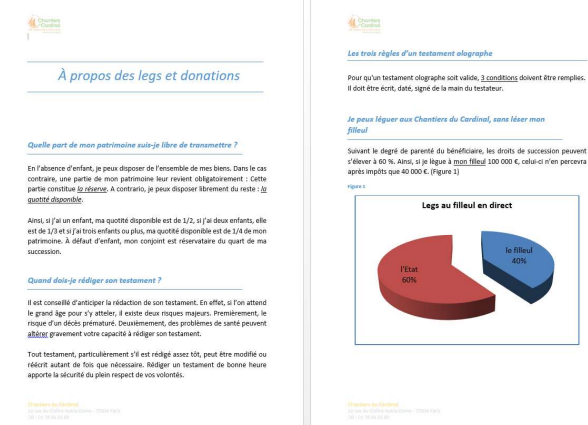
Chantiers du Cardinal

À propos des legs et donations

Quelle part de mon patrimoine suis-je libre de transmettre ?

En l'absence d'enfant, je peux disposer de l'ensemble de mes biens. Dans le cas contraire, une partie de mon patrimoine leur revient obligatoirement : Cette partie constitue la réserve. A contrario, je peux disposer librement du reste : la quotité disponible.

Ainsi, si j'ai un enfant, ma quotité disponible est de 1/2, si j'ai deux enfants, elle est de 1/3 et si j'ai trois enfants ou plus, ma quotité disponible est de 1/4 de mon patrimoine. À défaut d'enfant, mon conjoint est réservataire du quart de ma succession.

Quand dois-je rédiger son testament ?

Il est conseillé d'anticiper la rédaction de son testament. En effet, si l'on attend le grand âge pour s'y atteler, il existe deux risques majeurs. Premièrement, le risque d'un décès prématuré. Deuxièmement, des problèmes de santé peuvent altérer gravement votre capacité à rédiger son testament.

Tout testament, particulièrement s'il est rédigé assez tôt, peut être modifié ou réécrit autant de fois que nécessaire. Rédiger un testament de bonne heure apporte la sécurité du plein respect de vos volontés.

Chantiers du Cardinal
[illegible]
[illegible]

Chantiers du Cardinal

Les trois règles d'un testament olographe

Pour qu'un testament olographe soit valide, 3 conditions doivent être remplies. Il doit être écrit, daté, signé de la main du testateur.

Je peux léguer aux Chantiers du Cardinal, sans léser mon filleul

Suivant le degré de parenté du bénéficiaire, les droits de succession peuvent s'élever à 60 %. Ainsi, si je lègue à mon filleul 100 000 €, celui-ci n'en percevra après impôts que 40 000 €. (Figure 1)

Figure 1

Legs au filleul en direct

l'Etat
60%

le filleul
40%

Chantiers du Cardinal
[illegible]
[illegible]